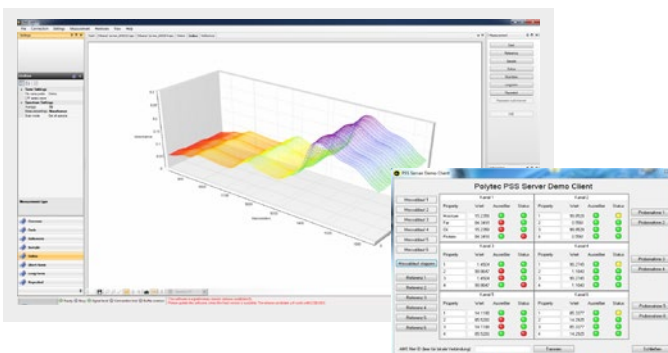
PSS Server Demo Client

Polytec PSS Server Demo Client

Messablauf 1
Messablauf 2
Messablauf 3
Messablauf 4
Messablauf 5
Messablauf 6
Messablauf stoppen
Referenz 1
Referenz 2
Referenz 3
Referenz 4
Referenz 5
Referenz 6

Probenahme 1
Probenahme 2
Probenahme 3
Probenahme 4
Probenahme 5
Probenahme 6

Property
Wert
Auswerter
Status

Schließen